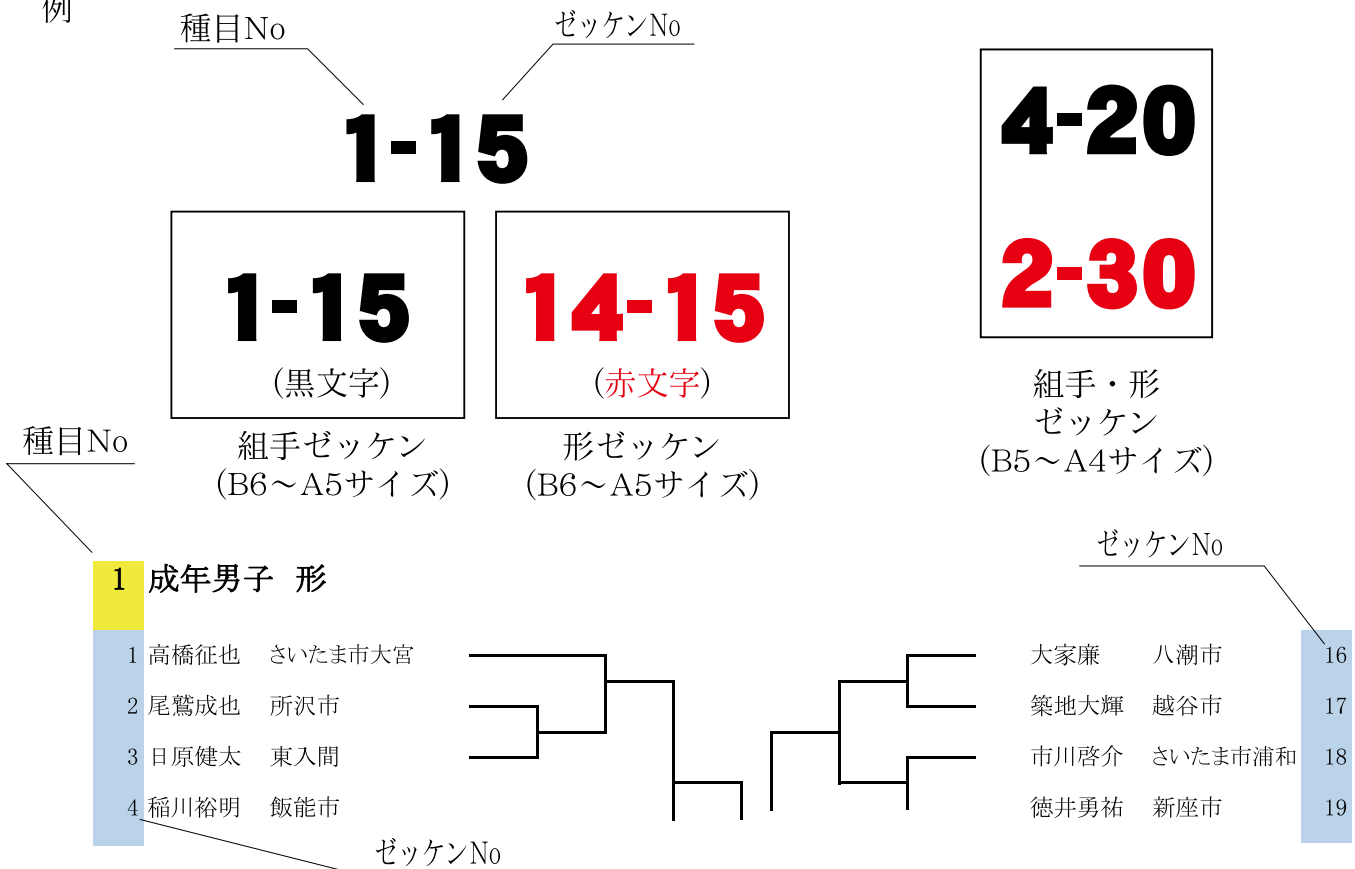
例

種目No

ゼッケンNo

1-15

1-15
(黒文字)

組手ゼッケン
(B6～A5サイズ)

14-15
(赤文字)

形ゼッケン
(B6～A5サイズ)

4-20
2-30

組手・形
ゼッケン
(B5～A4サイズ)

種目No

1 成年男子 形

1 高橋征也 さいたま市大宮
2 尾鷲成也 所沢市
3 日原健太 東入間
4 稲川裕明 飯能市

ゼッケンNo

ゼッケンNo

大家廉 八潮市 16
築地大輝 越谷市 17
市川啓介 さいたま市浦和 18
徳井勇祐 新座市 19